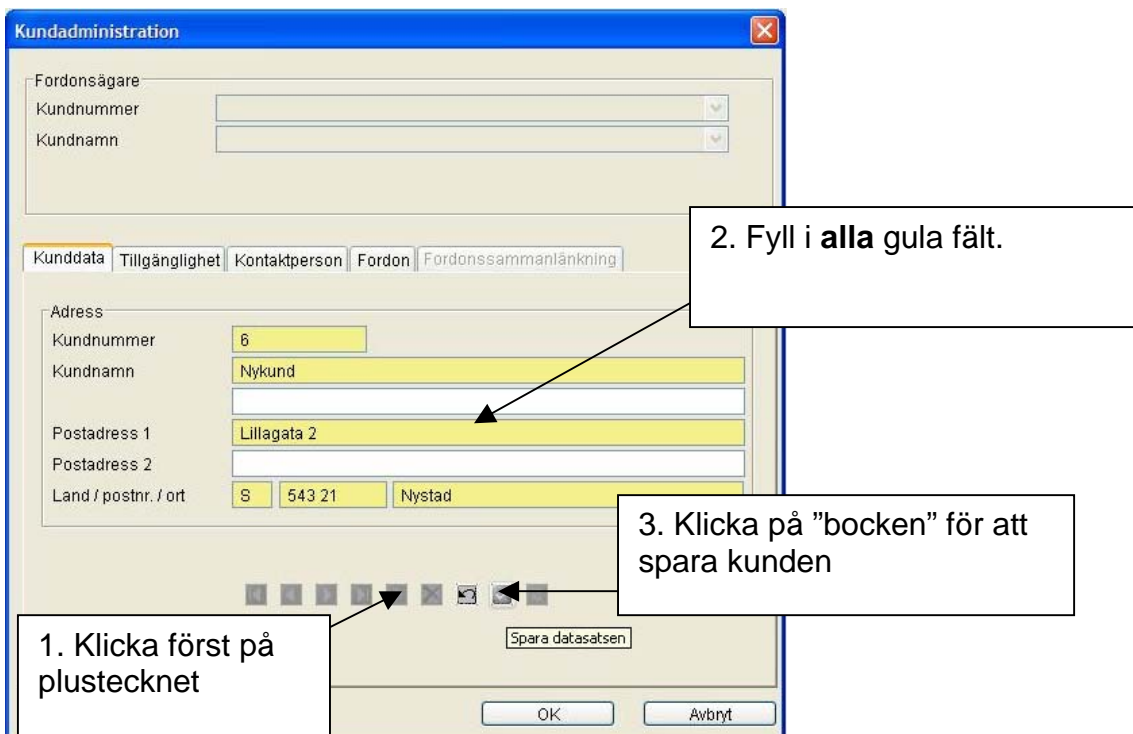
Kundadministration

Fordonsägare
Kundnummer
Kundnamn

2. Fyll i **alla** gula fält.

Kunddata | Tillgänglighet | Kontaktperson | Fordon | Fordonssammanlänkning

Adress
Kundnummer 6
Kundnamn Nykund
Postadress 1 Lillagata 2
Postadress 2
Land / postnr. / ort S 543 21 Nystad

3. Klicka på "bocken" för att spara kunden

1. Klicka först på plustecknet

Spara datasatsen

OK
Avbryt